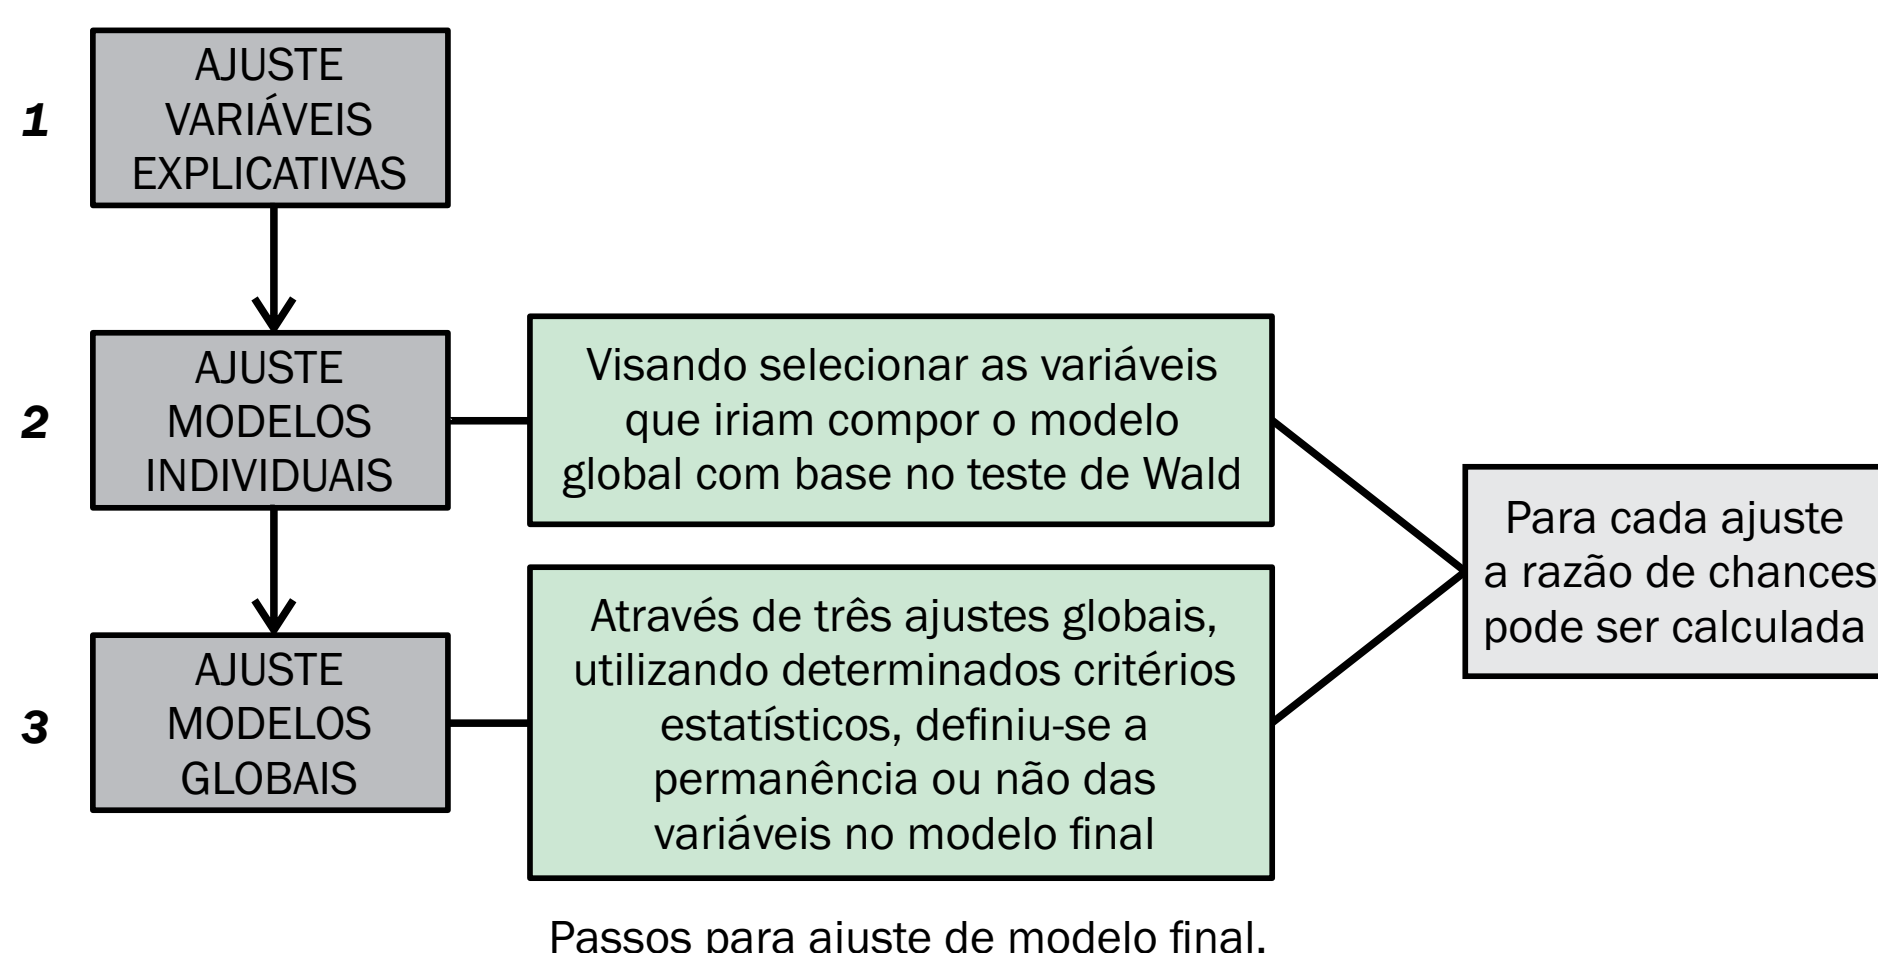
1
AJUSTE VARIÁVEIS EXPLICATIVAS

2
AJUSTE MODELOS INDIVIDUAIS

Visando selecionar as variáveis que iriam compor o modelo global com base no teste de Wald

3
AJUSTE MODELOS GLOBAIS

Através de três ajustes globais, utilizando determinados critérios estatísticos, definiu-se a permanência ou não das variáveis no modelo final

Para cada ajuste a razão de chances pode ser calculada

Passos para ajuste de modelo final.